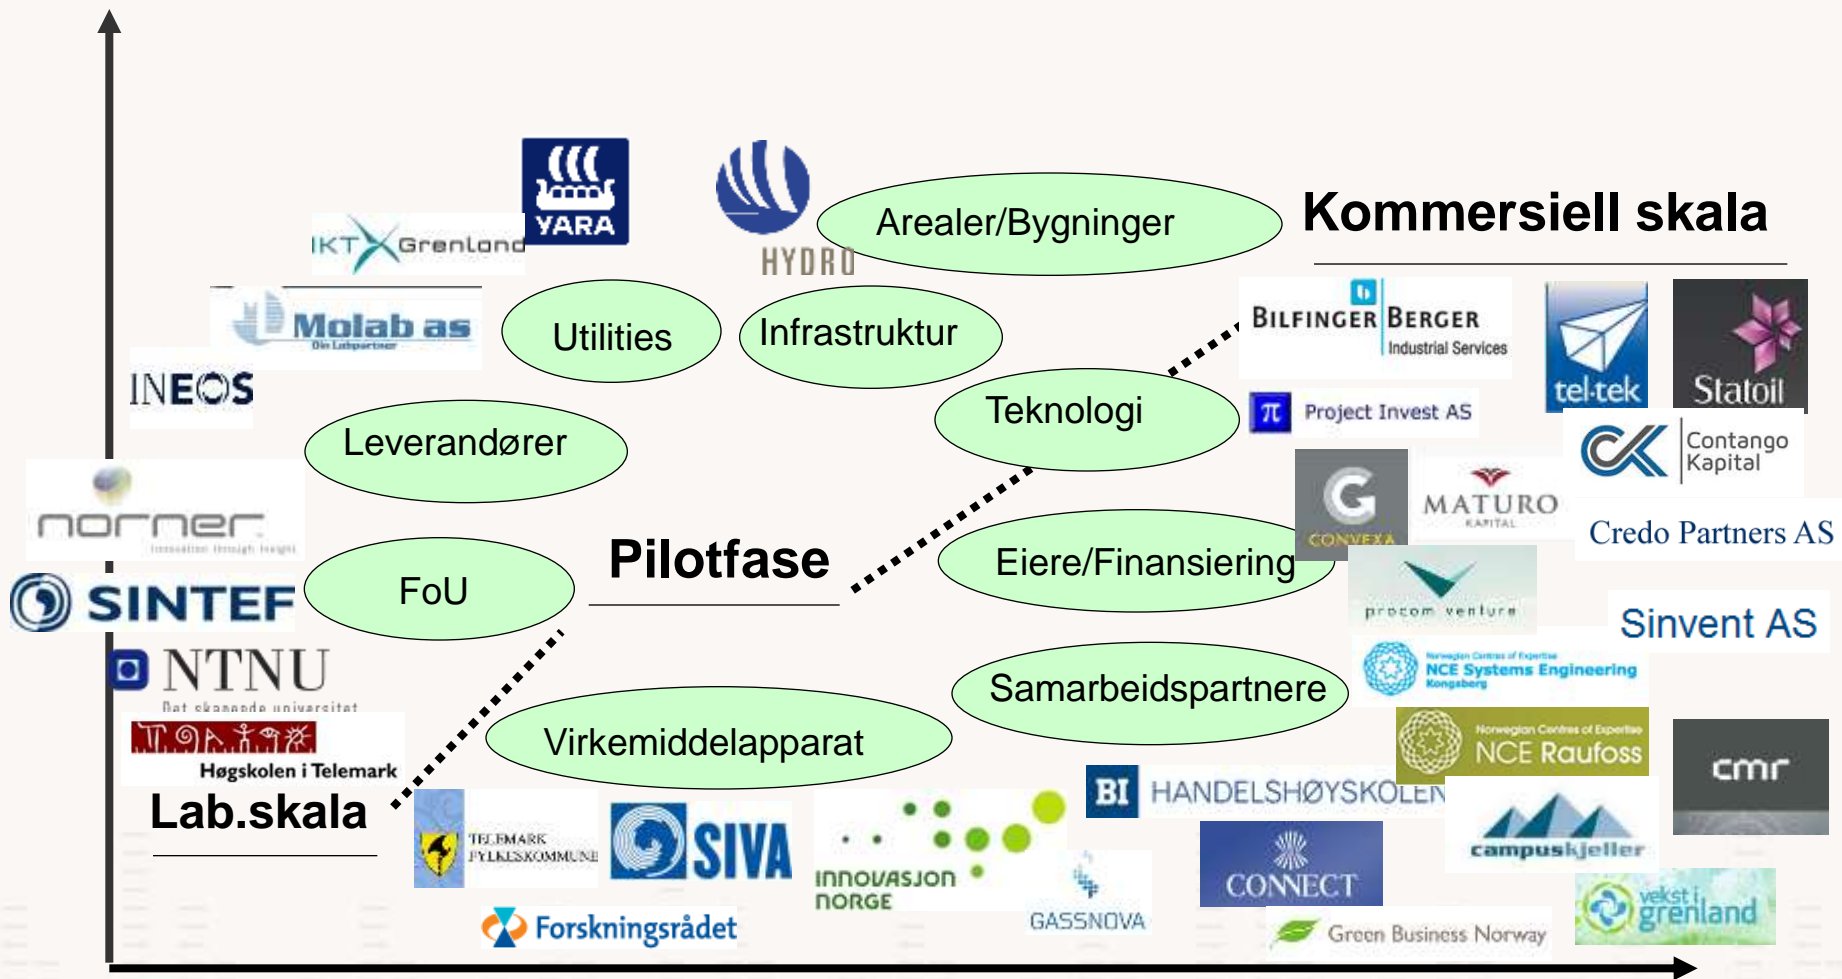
YARA

HYDRO

IKT Grenland

Arealer/Bygninger

Kommersiell skala

Molab as

Din Labpartner

Utilities

Infrastruktur

BILFINGER BERGER Industrial Services

tel-tek

Statoil

INEOS

Teknologi

Project Invest AS

Leverandører

Contango Kapital

CONVEXA

MATURO KAPITAL

norner

Credo Partners AS

Eiere/Finansiering

Pilotfase

SINTEF

FoU

procom venture

Sinvent AS

NTNU

Det skapende universitet

NCE Systems Engineering Kongsberg

Samarbeidspartnere

Høgskolen i Telemark

Virkemiddelapparat

Norwegian Centres of Expertise NCE Raufoss

cmr

Lab.skala

BI HANDELSHØYSKOLEN

TELEMARK FYLKESKOMMUNE

SIVA

INNOVASJON NORGE

CONNECT

campuskjeller

GASSNOVA

vekst i grenland

Forskningsrådet

Green Business Norway